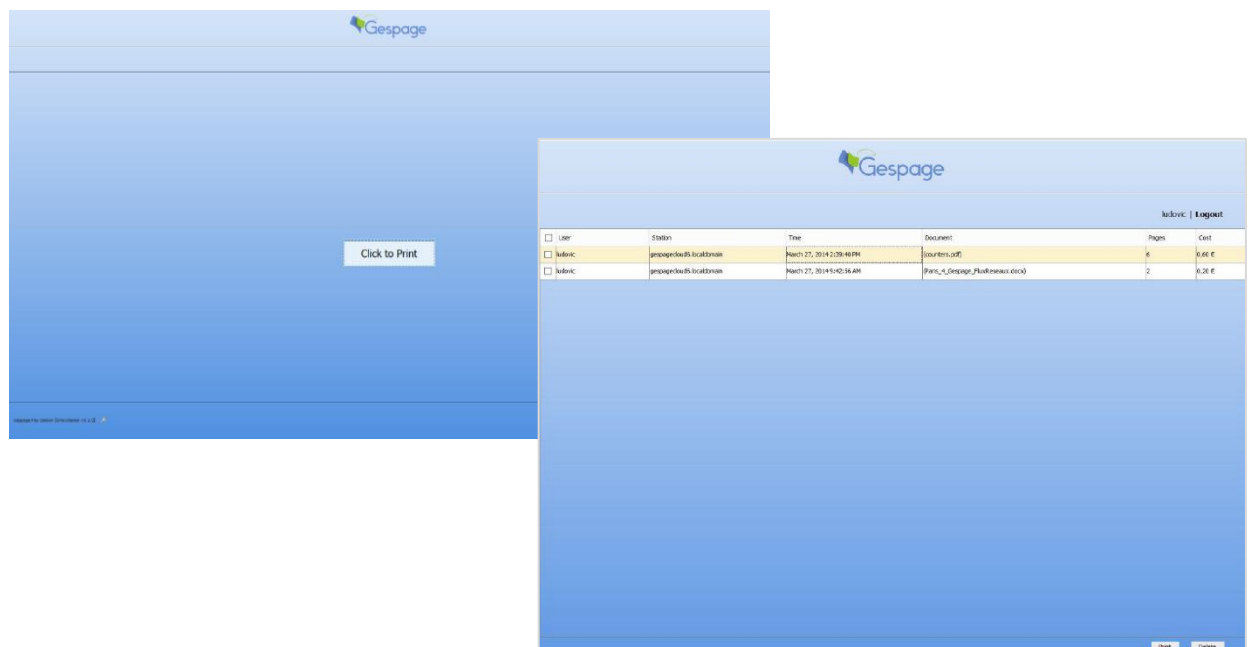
Gespage

Click to Print

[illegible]

Gespage

ludovic | Logout

| User | Station | Time | Document | Pages | Cost |
|---|---|---|---|---|---|
| ludovic | gespagecloud6.localdomain | March 27, 2014 2:39:48 PM | (counters.pdf) | 6 | 0.60 € |
| ludovic | gespagecloud6.localdomain | March 27, 2014 9:42:56 AM | (Fans_4_Gespage_PlusReseaux.docx) | 2 | 0.20 € |

Print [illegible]